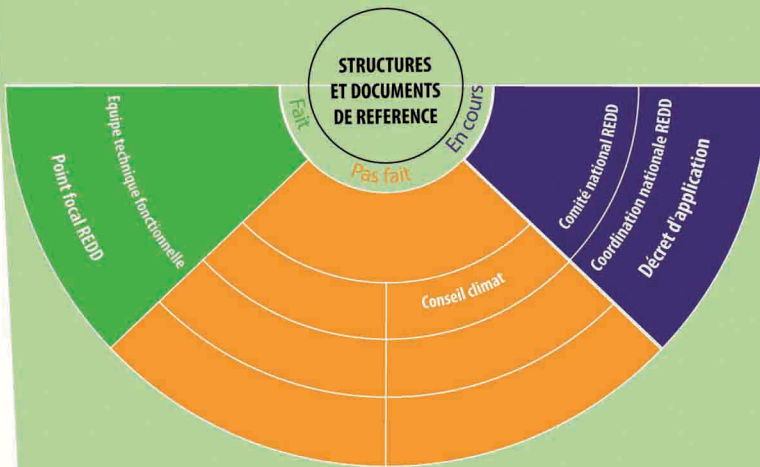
STRUCTURES ET DOCUMENTS DE REFERENCE

Fait

En cours

Pas fait

Equipe technique fonctionnelle

Point focal REDD

Conseil climat

Comité national REDD

Coordination nationale REDD

Décret d'application